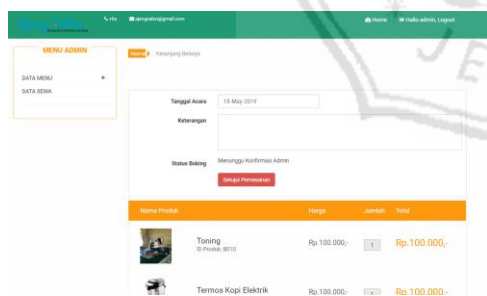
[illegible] Hlo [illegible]@gmail.com Home Hallo admin, Logout

MENU ADMIN

DATA MENU

DATA SEWA

Home Keranjang Belanja

Tanggal Acara 15-May-2019

Keterangan

Status Boking Menunggu Konfirmasi Admin

Setujui Pemesanan

| Nama Produk | Harga | Jumlah | Total |
|---|---|---|---|
| Toning ID Produk: 8010 | Rp.100.000,- | 1 | Rp.100.000,- |
| Termos Kopi Elektrik | Rp.100.000,- | 1 | Rp.100.000,- |